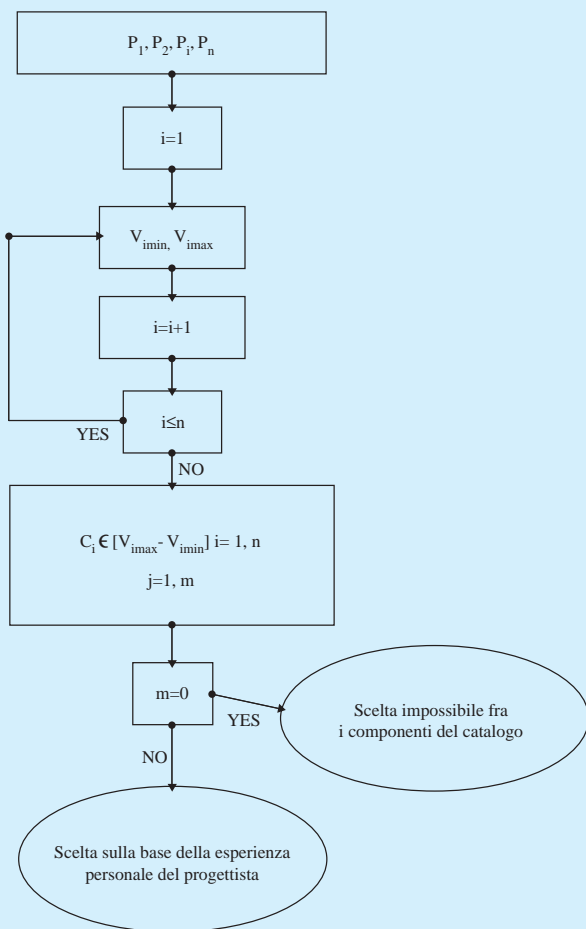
$P_1, P_2, P_i, P_n$

i=1

$V_{imin}, V_{imax}$

i=i+1

i≤n

YES

NO

$C_i \in [V_{imax} - V_{imin}]$ i= 1, n

j=1, m

m=0

YES

Scelta impossibile fra i componenti del catalogo

NO

Scelta sulla base della esperienza personale del progettista